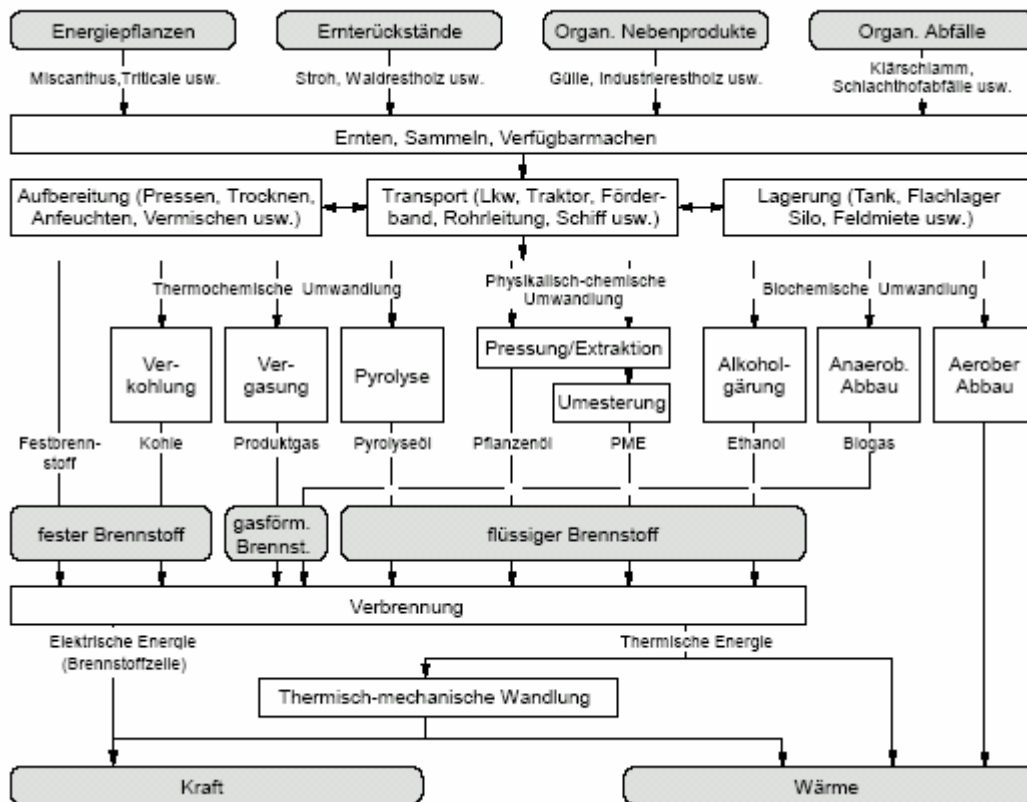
Energiepflanzen

Ernterückstände

Organ. Nebenprodukte

Organ. Abfälle

Miscanthus,Triticale usw.

Stroh, Waldrestholz usw.

Gülle, Industrierestholz usw.

Klärschlamm, Schlachthofabfälle usw.

Ernten, Sammeln, Verfügbarmachen

Aufbereitung (Pressen, Trocknen, Anfeuchten, Vermischen usw.)

Transport (Lkw, Traktor, Förderband, Rohrleitung, Schiff usw.)

Lagerung (Tank, Flachlager Silo, Feldmiete usw.)

Thermochemische Umwandlung

Physikalisch-chemische Umwandlung

Biochemische Umwandlung

Verkohlung

Vergasung

Pyrolyse

Pressung/Extraktion

Umesterung

Alkoholgärung

Anaerob. Abbau

Aerober Abbau

Festbrennstoff

Kohle

Produktgas

Pyrolyseöl

Pflanzenöl

PME

Ethanol

Biogas

fester Brennstoff

gasförm. Brennst.

flüssiger Brennstoff

Verbrennung

Elektrische Energie (Brennstoffzelle)

Thermische Energie

Thermisch-mechanische Wandlung

Kraft

Wärme